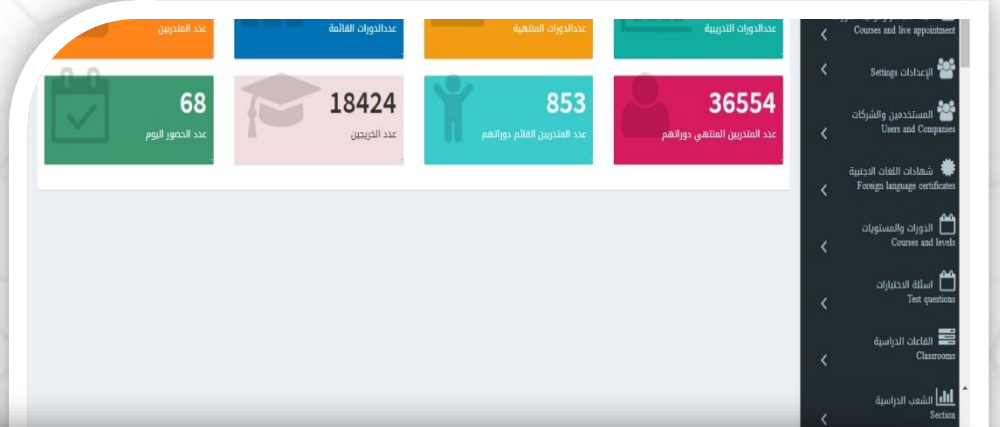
Courses and live appointment
الإعدادات Settings
المستخدمين والشركات
Users and Companies
شهادات اللغات الاجنبية
Foreign language certificates
الدورات والمستويات
Courses and levels
اسئلة الاختبارات
Test questions
القاعات الدراسية
Classrooms
الشعب الدراسية
Section

عددالدورات التدريبية
عددالدورات المنتهية
عددالدورات القائمة
عدد المتدربين

36554
عدد المتدربين المنتهي دوراتهم

853
عدد المتدربين القائم دوراتهم

18424
عدد الخريجين

68
عدد الحضور اليوم